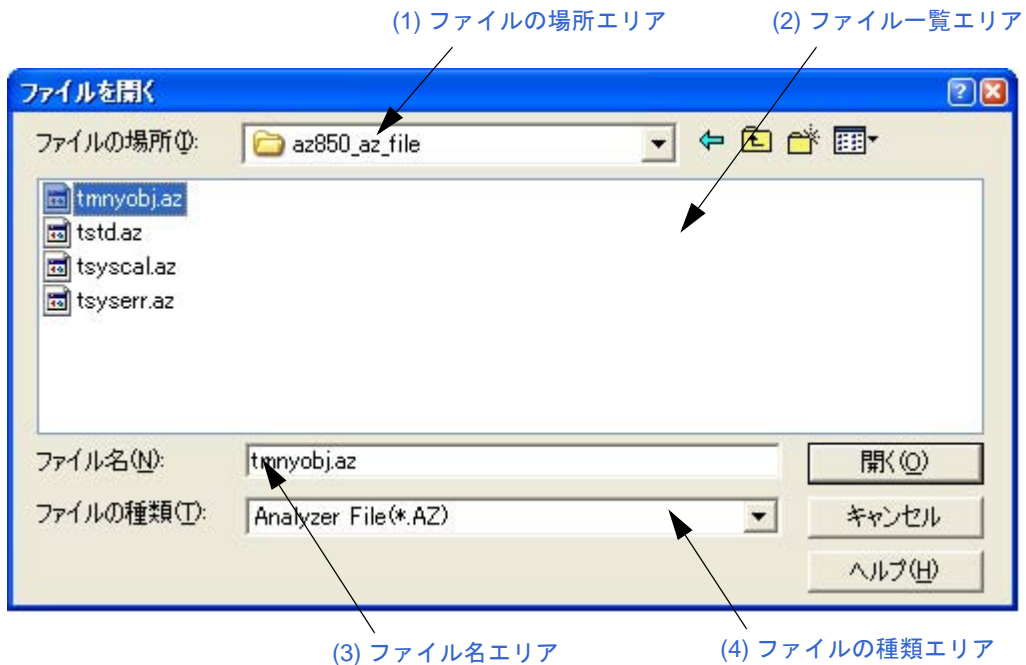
(1) ファイルの場所エリア

(2) ファイル一覧エリア

ファイルを開く

ファイルの場所(I):

az850_az_file

tmnyobj.az

tstd.az

tsyscal.az

tsyserr.az

ファイル名(N):

tmnyobj.az

開く(O)

ファイルの種類(T):

Analyzer File(*.AZ)

キャンセル

ヘルプ(H)

(3) ファイル名エリア

(4) ファイルの種類エリア